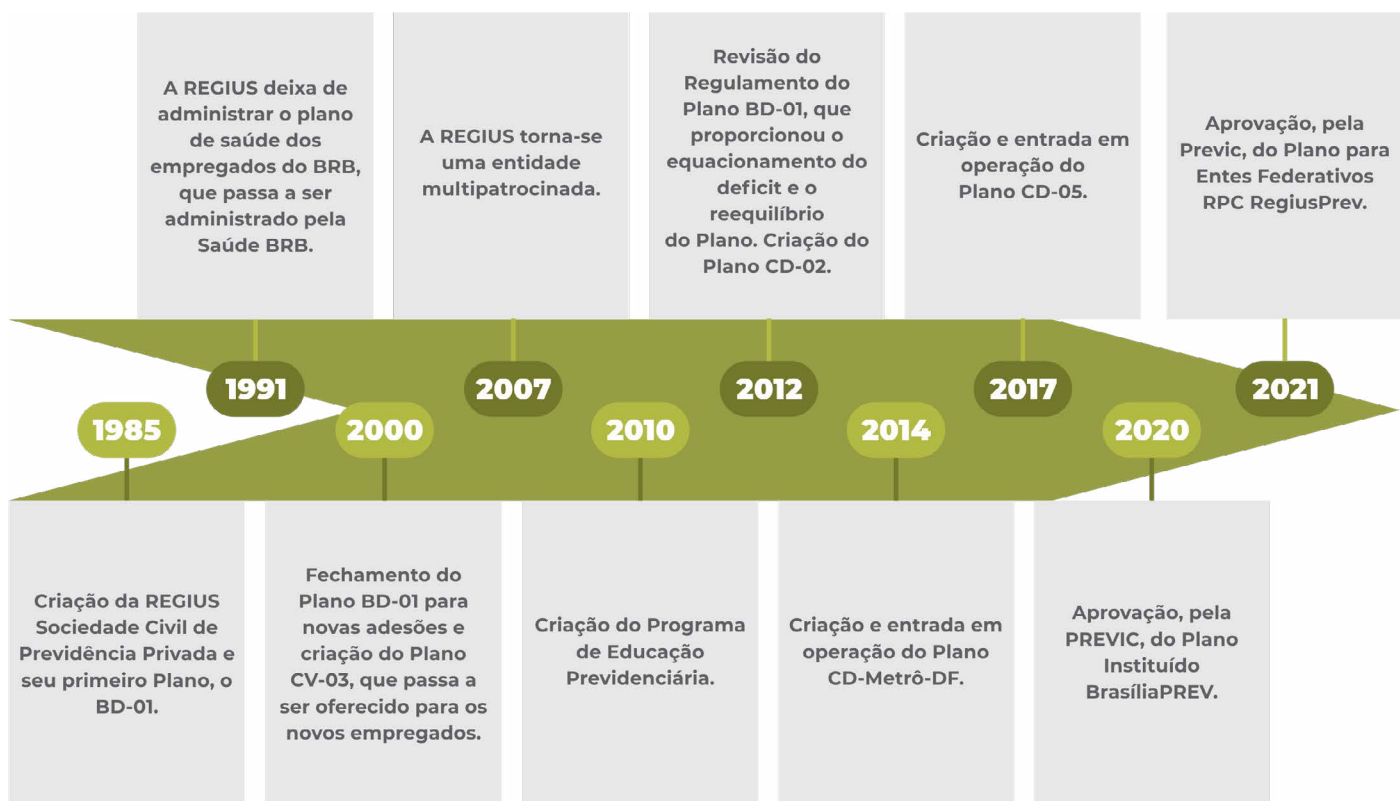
1985

Criação da REGIUS Sociedade Civil de Previdência Privada e seu primeiro Plano, o BD-01.

1991

A REGIUS deixa de administrar o plano de saúde dos empregados do BRB, que passa a ser administrado pela Saúde BRB.

2000

Fechamento do Plano BD-01 para novas adesões e criação do Plano CV-03, que passa a ser oferecido para os novos empregados.

2007

A REGIUS torna-se uma entidade multipatrocinada.

2010

Criação do Programa de Educação Previdenciária.

2012

Revisão do Regulamento do Plano BD-01, que proporcionou o equacionamento do deficit e o reequilíbrio do Plano. Criação do Plano CD-02.

2014

Criação e entrada em operação do Plano CD-Metrô-DF.

2017

Criação e entrada em operação do Plano CD-05.

2020

Aprovação, pela PREVIC, do Plano Instituído BrasíliaPREV.

2021

Aprovação, pela Previc, do Plano para Entes Federativos RPC RegiusPrev.